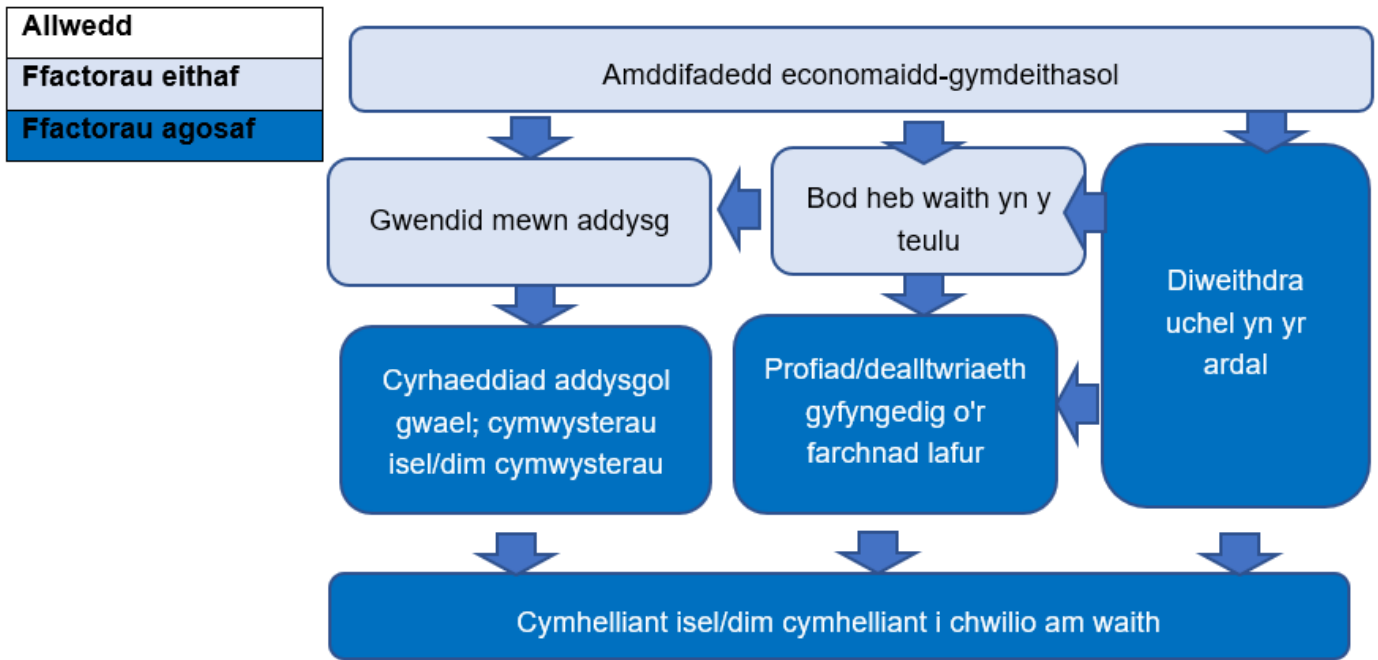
Allwedd
Ffactorau eithaf
Ffactorau agosaf

Amddifadedd economaidd-gymdeithasol

Gwendid mewn addysg

Bod heb waith yn y teulu

Diweithdra uchel yn yr ardal

Cyrhaeddiad addysgol gwael; cymwysterau isel/dim cymwysterau

Profiad/dealltwriaeth gyfyngedig o'r farchnad lafur

Cymhelliant isel/dim cymhelliant i chwilio am waith